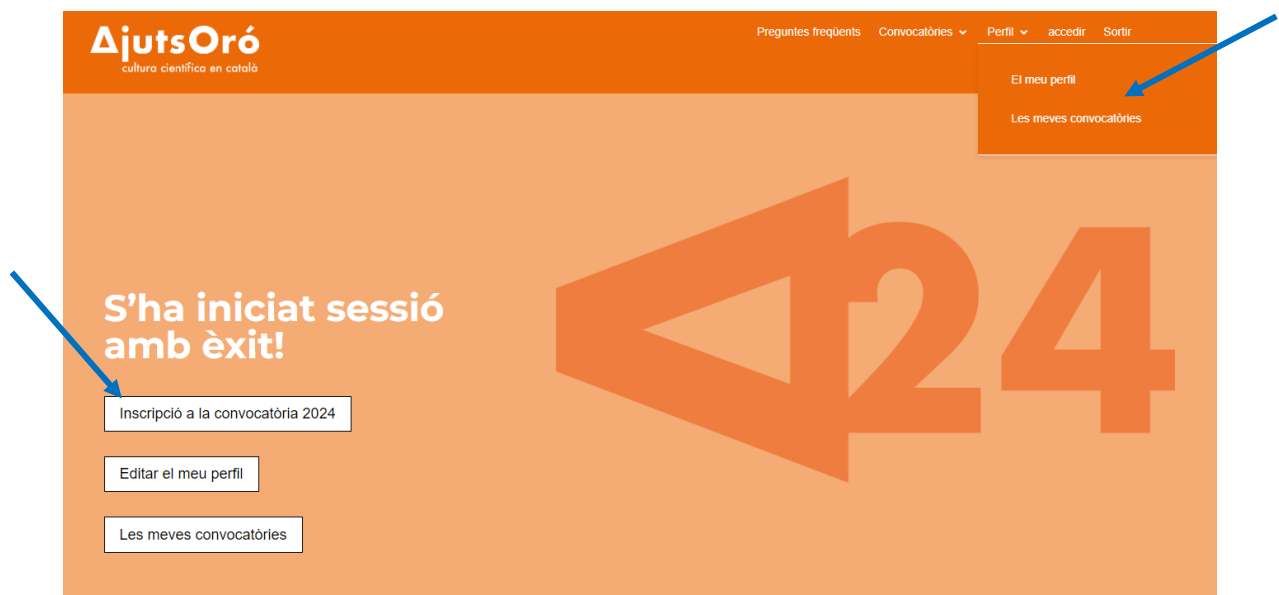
AjutsOró
cultura científica en català

Preguntes freqüents Convocatòries Perfil accedir Sortir

El meu perfil

Les meves convocatòries

24

S’ha iniciat sessió amb èxit!

Inscripció a la convocatòria 2024

Editar el meu perfil

Les meves convocatòries